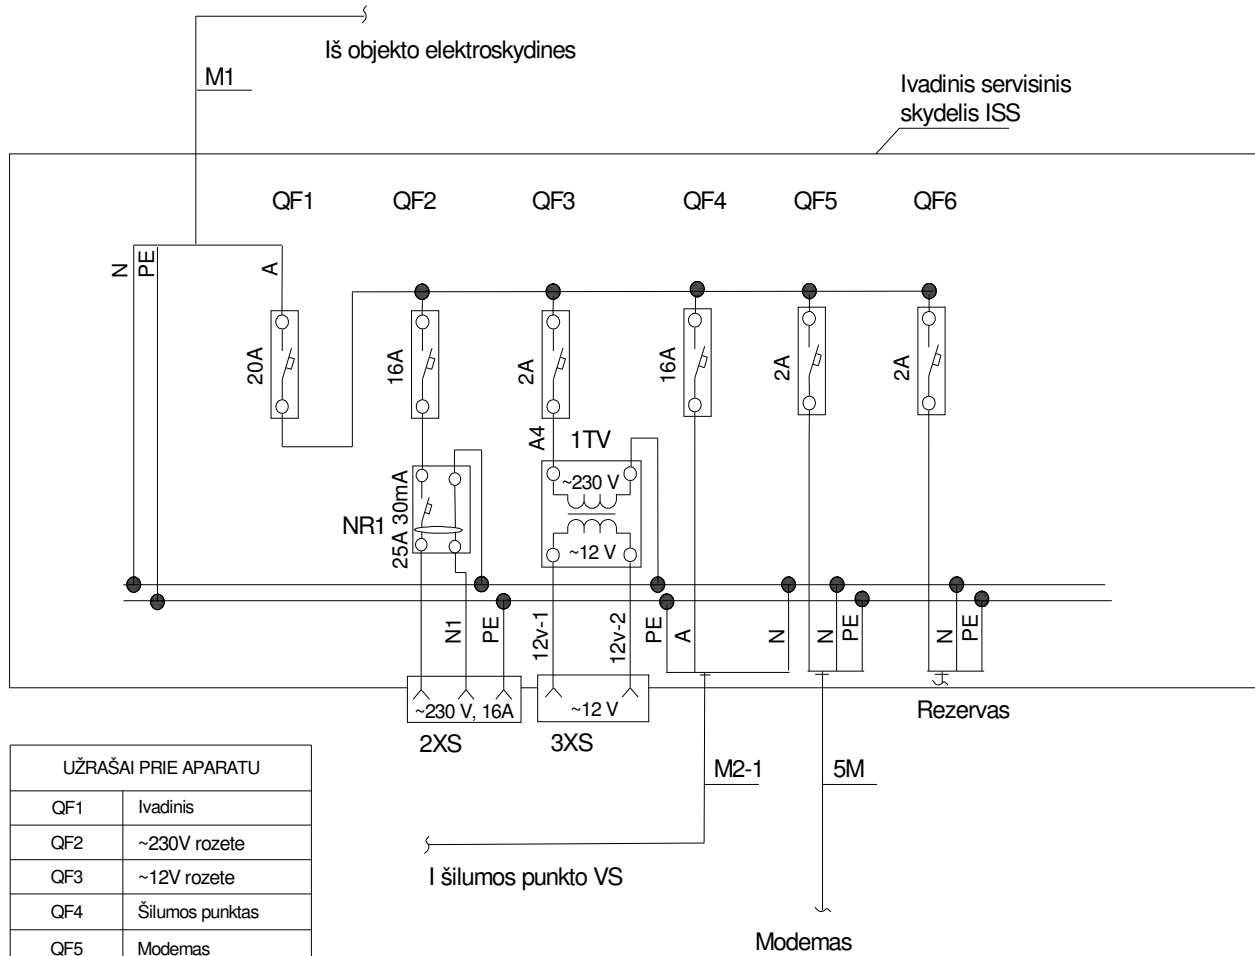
Iš objekto elektroskydines

M1

Ivadinis servisinis skydelis ISS

QF1 QF2 QF3 QF4 QF5 QF6

N PE A

20A 16A 2A 16A 2A 2A

A4 1TV

~230 V

~12 V

NR1 25A 30mA

N1 PE 12v-1 12v-2 PE A N N PE N PE

~230 V, 16A

~12 V

2XS 3XS

Rezervas

M2-1 5M

I šilumos punkto VS

Modemas

| UŽRAŠAI PRIE APARATU | |
|---|---|
| QF1 | Ivadinis |
| QF2 | ~230V rozete |
| QF3 | ~12V rozete |
| QF4 | Šilumos punktas |
| QF5 | Modemas |